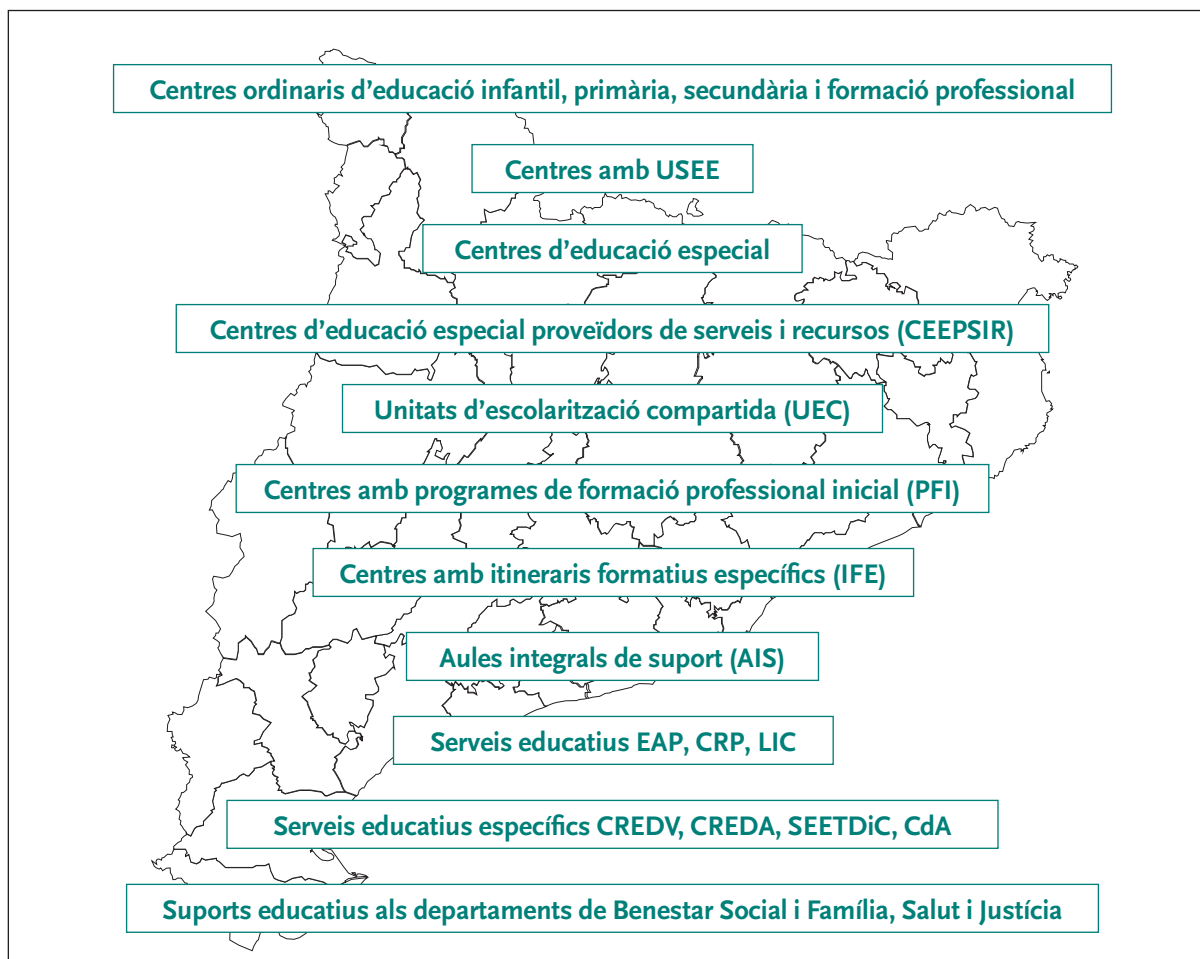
Centres ordinaris d’educació infantil, primària, secundària i formació professional

Centres amb USEE

Centres d’educació especial

Centres d’educació especial proveïdors de serveis i recursos (CEEPSIR)

Unitats d’escolarització compartida (UEC)

Centres amb programes de formació professional inicial (PFI)

Centres amb itineraris formatius específics (IFE)

Aules integrals de suport (AIS)

Serveis educatius EAP, CRP, LIC

Serveis educatius específics CREDV, CREDA, SEETDiC, CdA

Suports educatius als departaments de Benestar Social i Família, Salut i Justícia